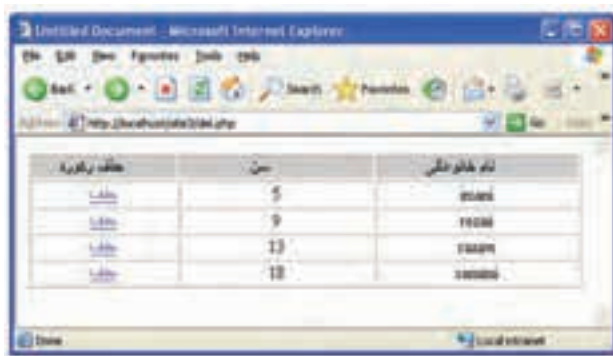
Untitled Document - Microsoft Internet Explorer

File Edit View Favorites Tools Help

Back Search Favorites

Address http://localhost/site3/del.php Go

| حذف رکورد | سن | نام خانوادگی |
|---|---|---|
| حذف | 5 | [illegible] |
| حذف | 9 | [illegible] |
| حذف | 13 | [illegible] |
| حذف | 18 | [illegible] |

Done Local intranet